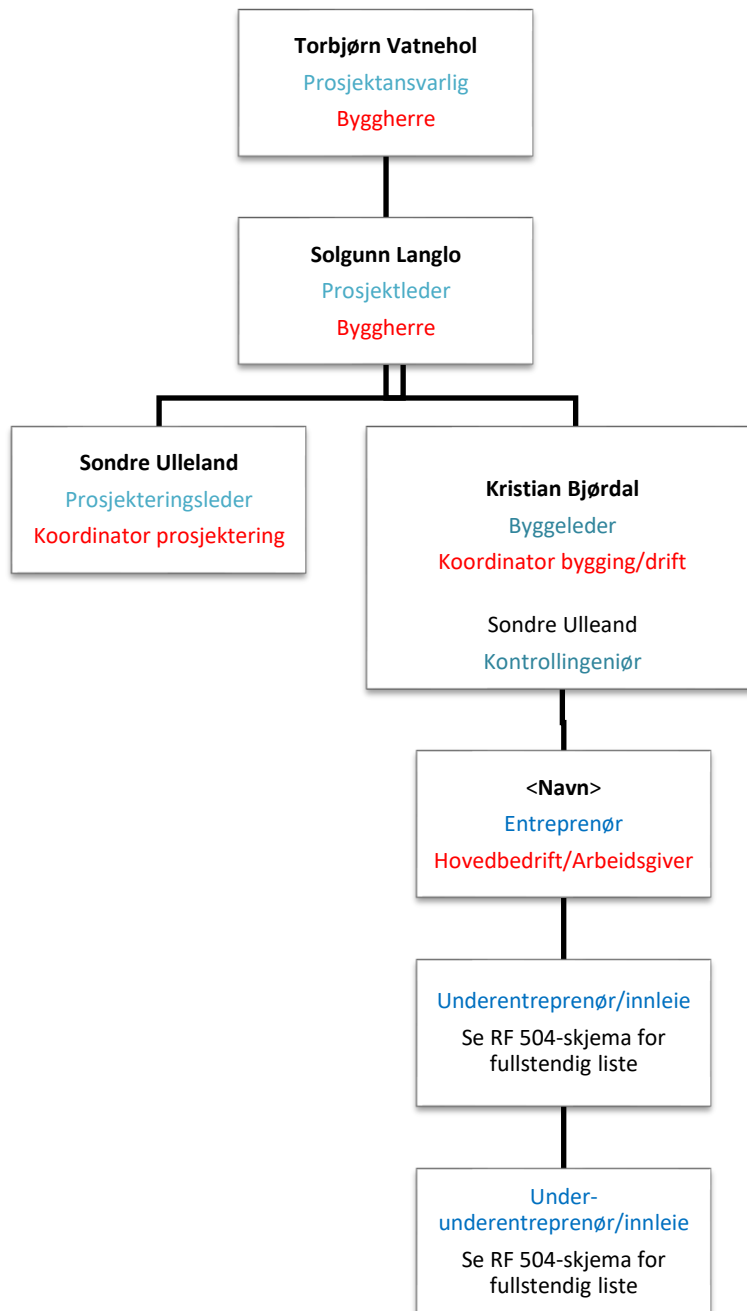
Torbjørn Vatnehol
Prosjektansvarlig
Byggherre

Solgunn Langlo
Prosjektleder
Byggherre

Sondre Ulleland
Prosjekteringsleder
Koordinator prosjektering

Kristian Bjørdal
Byggeleder
Koordinator bygging/drift

Sondre Ulleand
Kontrollingeniør

<Navn>
Entreprenør
Hovedbedrift/Arbeidsgiver

Underentreprenør/innleie
Se RF 504-skjema for fullstendig liste

Under-underentreprenør/innleie
Se RF 504-skjema for fullstendig liste